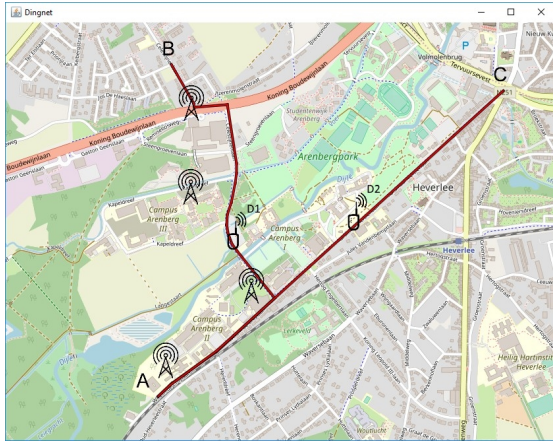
Dingnet

B
C
A
D1
D2
Koning Boudewijnlaan
Arenbergpark
Heverlee
Campus Arenberg III
Campus Arenberg
Campus Arenberg I
Campus Arenberg II
Studentenwijk Arenberg
Heverlee
Heilig Hartinstituut Heverlee
Tervuursevest
Nieuw Kw
P
Kapeldreef
Leeuwerik
Dijle
Dijle
Celestijnenlaan
Kasteelpark Arenberg
Naamsesteenweg
Egenhovenweg
Waversebaan
Willem de Croylaan
Arenbergstraat
Hoveniersdreef
N251
Voeldersplaats
Valmolenburg
Wolfsberg
Heverlee
Groeneweg
Kapucijnenvoer
Leuvensestraat